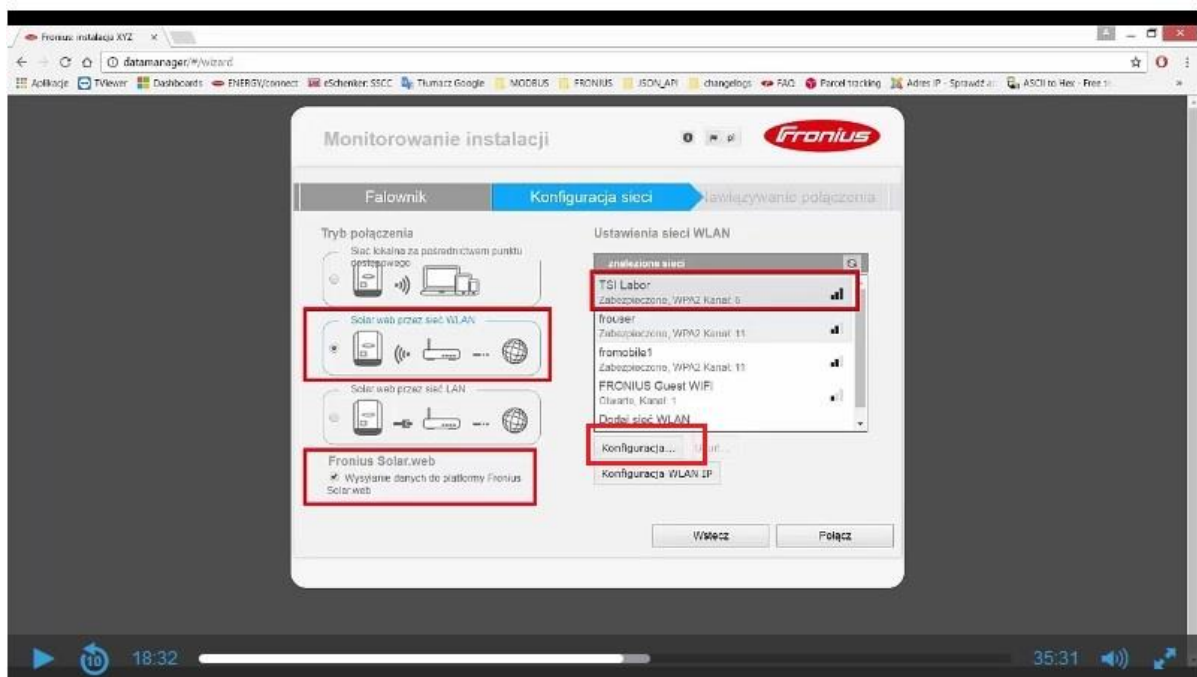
Fronius instalacja XYZ ×

datamanager/#/wizard

Aplikacje TViewer Dashboards ENERGY/connect eSchenker: SSCC Tłumacz Google MODBUS FRONIUS JSON_API changelogs FAQ Parcel tracking Adres IP - Sprawdź ASCII to Hex - Free

Monitorowanie instalacji

Fronius

Falownik

Konfiguracja sieci

Nawiązywanie połączenia

Tryb połączenia

Sieć lokalna za pośrednictwem punktu dostępowego

Solar.web przez sieć WLAN

Solar.web przez sieć LAN

Fronius Solar.web

Wysyłanie danych do platformy Fronius Solar.web

Ustawienia sieci WLAN

znalezione sieci

TSI Labor
Zabezpieczone, WPA2 Kanał: 6

frouser
Zabezpieczone, WPA2 Kanał: 11

fromobile1
Zabezpieczone, WPA2 Kanał: 11

FRONIUS Guest WiFi
Otwarte, Kanał: 1

Dodaj sieć WLAN

Konfiguracja...

Usuń...

Konfiguracja WLAN IP

Wstecz

Połącz

10

18:32

35:31